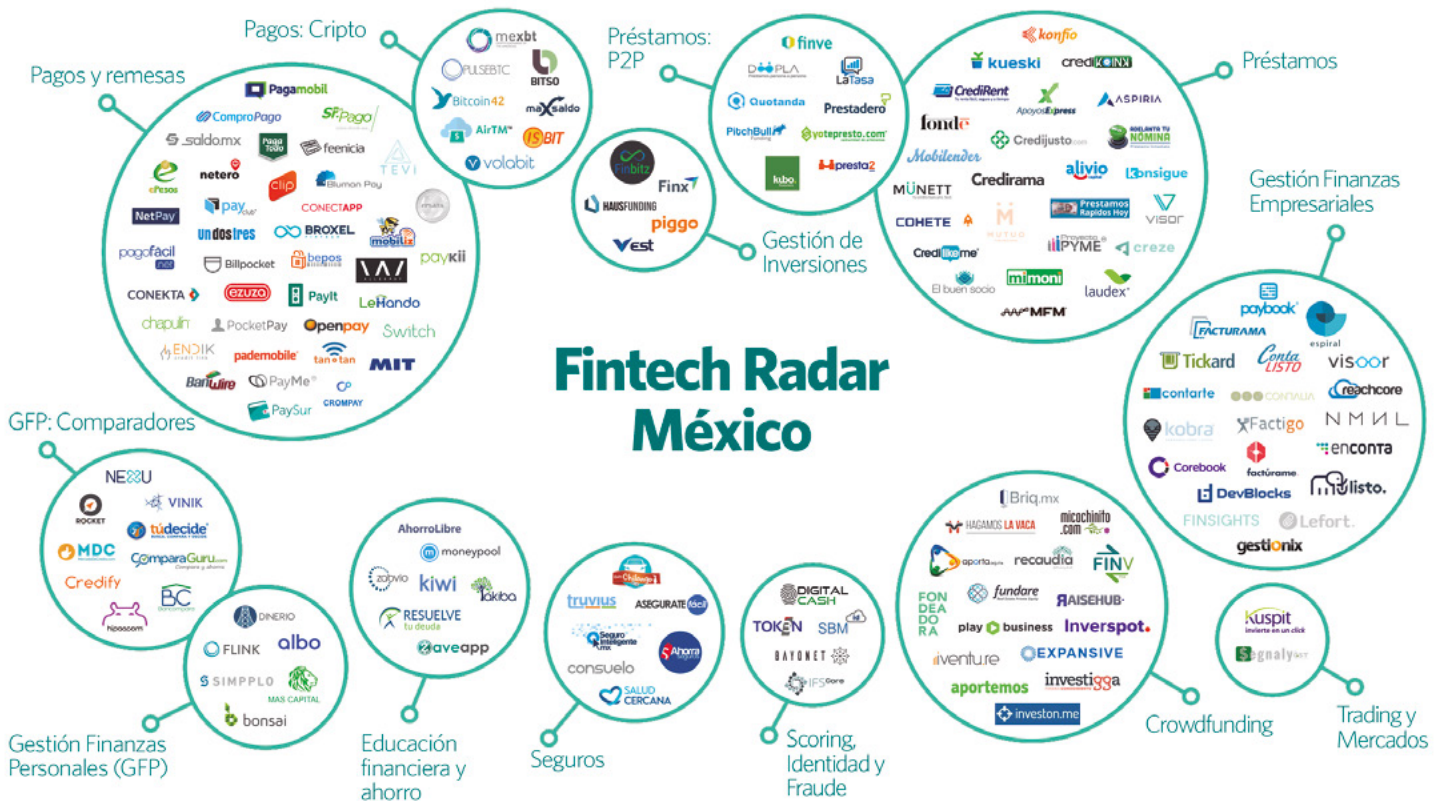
Fintech Radar México

Pagos y remesas

Pagamobil
ComproPago
SFPago
saldo.mx
Pago Todo
feenicia
TEVI
ePesos
netero
clip
Blumon Pay
NetPay
pay
CONECTAPP
undostres
BROXEL
mobilíz
pagofácil
Billpocket
bepos
paykii
CONEKTA
ezuza
PayIt
LeMando
chapulin
PocketPay
openpay
Switch
ENDIK
pademobile
tan tan
MIT
Bariwire
PayMe
CROMPAY
PaySur

Pagos: Cripto

mexbt
PULSEBTC
BITSO
Bitcoin42
maxsaldo
AirTM
ISBIT
volabit

Préstamos: P2P

finve
DOOPLA
LaTasa
Quotanda
Prestadero
PitchBull
yotepresto.com
kubo
presta2

Gestión de Inversiones

Finbitz
Finx
HAUSFUNDING
piggo
Vest

Préstamos

konfio
kueski
crediKONNX
CrediRent
ApoyosExpress
ASPIRIA
fondo
Credijusto.com
ADELANTA TU NOMINA
Mobilender
Credirama
alivio
konsigue
MÜNETT
Prestamos Rapidos Hoy
visor
COHETE
MUTUO
Proyecta tu PYME
creze
Credilikeme
mimoni
El buen socio
laudex
MFM

Gestión Finanzas Empresariales

paybook
FACTURAMA
espiral
Tickard
Conta LISTO
visoor
contarte
CONTALIA
reachcore
kobra
Factigo
NMNL
enconta
Corebook
factúrame
DevBlocks
listo.
FINSIGHTS
Lefort.
gestionix

GFP: Comparadores

NEXU
ROCKET
VINIK
túdecide
MDC
ComparaGuru.com
Credify
BC
hipoteca.com

Gestión Finanzas Personales (GFP)

DINERIO
FLINK
albo
SIMPPLO
MAS CAPITAL
bonsai

Educación financiera y ahorro

AhorroLibre
moneypool
zolvio
kiwi
Tákiba
RESUELVE tu deuda
aveapp

Seguros

truvius
ASEGURATE fácil
Seguro Inteligente.mx
Ahorra Seguros
consuelo
SALUD CERCANA

Scoring, Identidad y Fraude

DIGITAL CASH
TOKEN
SBM
DAYONET
IFS Score

Crowdfunding

Briq.mx
HAGAMOS LA VACA
micochinito.com
aporta
recaudia
FINV
FONDEADORA
fundare
RAISEHUB
play business
Inverspot.
iventure
EXPANSIVE
aportemos
investigga
investon.me

Trading y Mercados

Kuspit
invierte en un click
Segnaly